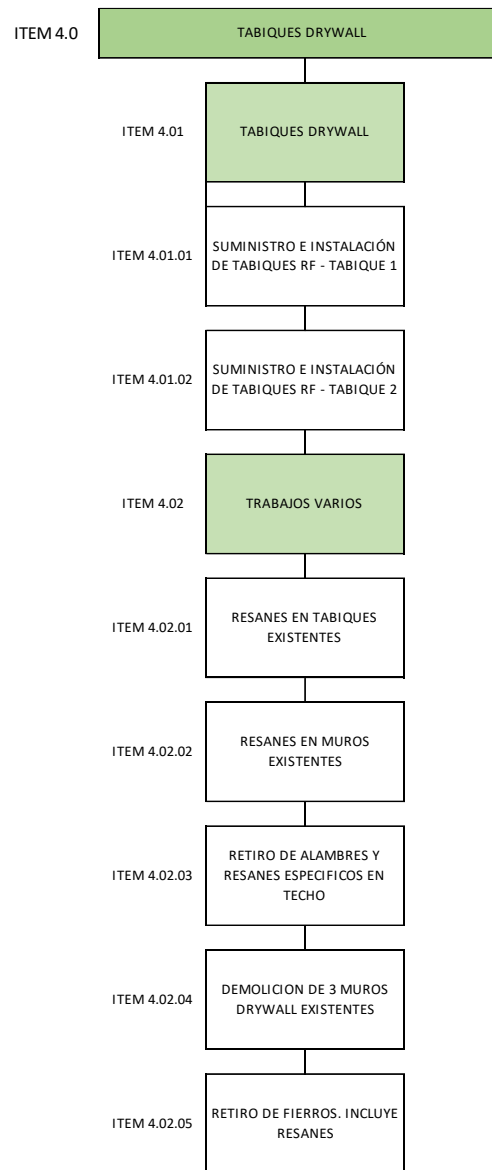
ITEM 4.0
TABIQUES DRYWALL

ITEM 4.01
TABIQUES DRYWALL

ITEM 4.01.01
SUMINISTRO E INSTALACIÓN DE TABIQUES RF - TABIQUE 1

ITEM 4.01.02
SUMINISTRO E INSTALACIÓN DE TABIQUES RF - TABIQUE 2

ITEM 4.02
TRABAJOS VARIOS

ITEM 4.02.01
RESANES EN TABIQUES EXISTENTES

ITEM 4.02.02
RESANES EN MUROS EXISTENTES

ITEM 4.02.03
RETIRO DE ALAMBRES Y RESANES ESPECIFICOS EN TECHO

ITEM 4.02.04
DEMOLICION DE 3 MUROS DRYWALL EXISTENTES

ITEM 4.02.05
RETIRO DE FIERROS. INCLUYE RESANES